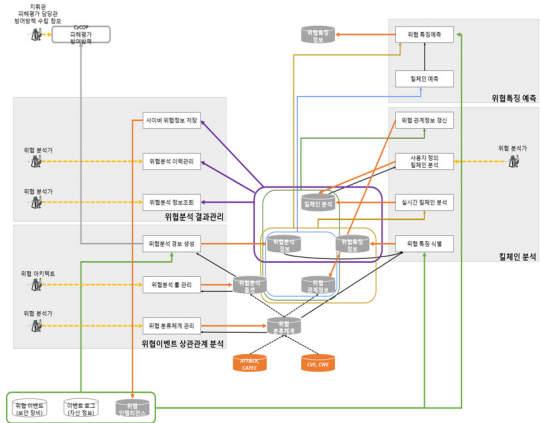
지휘관
피해평가 담당관
방어방책 수립 참모

CyCOP
피해평가
방어방책

위협특징
정보

위협 특징예측

킬체인 예측

위협특징 예측

사이버 위협정보 저장

위협 관계정보 갱신

위협 분석가

위협분석 이력관리

사용자 정의
킬체인 분석

위협 분석가

위협 분석가

위협분석 정보조회

킬체인 분석

실시간 킬체인 분석

위협분석 결과관리

킬체인 분석

위협분석 결과 생성

위협분석
정보

위협특징
정보

위협 특징 식별

위협 아키텍트

위협분석 룰 관리

위협분석
결과

위협
이벤트 정보

위협 분석가

위협 분류체계 관리

위협
분류체계

위협이벤트 상관관계 분석

ATT&CK,
CAPEC

CVE, CWE

위협이벤트
(보안 정보)

이벤트 로그
(자산 정보)

위협
인텔리전스